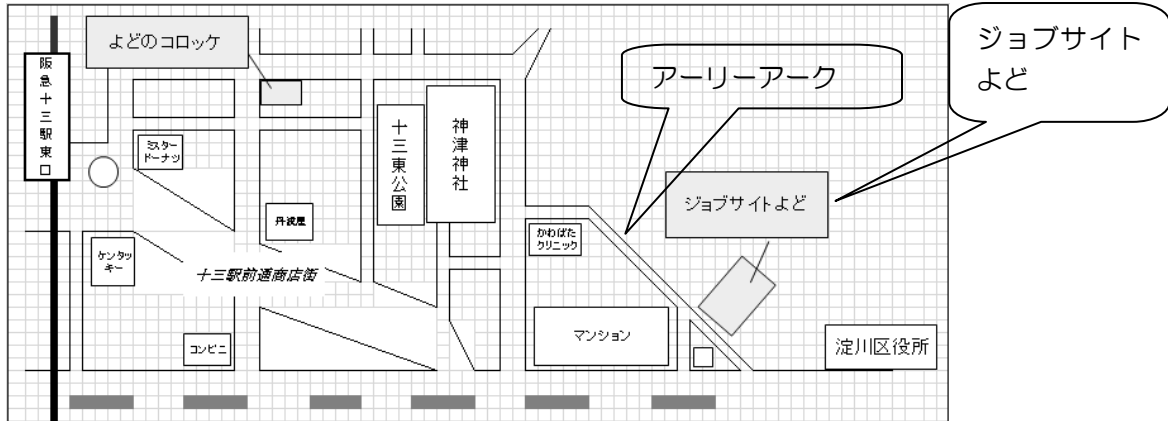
よどのコロッケ

阪急十三駅東口

アーリーアーク

ジョブサイトよど

ミスタードーナツ

十三東公園

神津神社

丹波屋

ジョブサイトよど

かわばたクリニック

ケンタッキー

十三駅前通商店街

マンション

コンビニ

淀川区役所